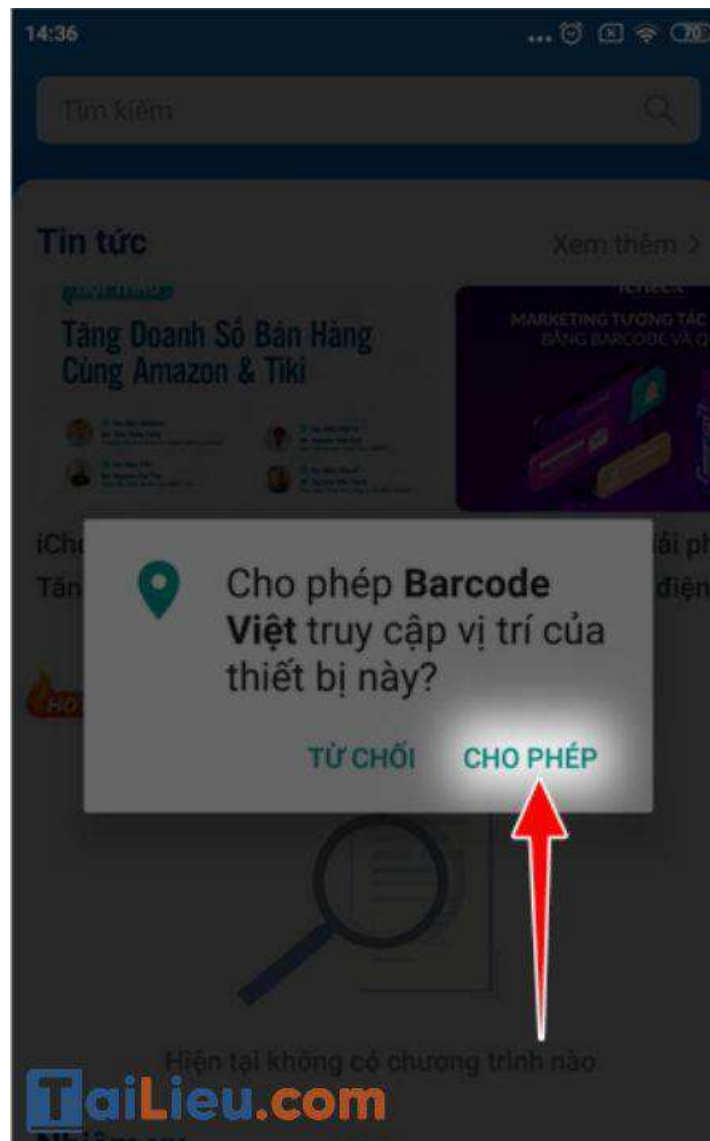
14:36

Tìm kiếm

Tin tức

Xem thêm >

Tăng Doanh Số Bán Hàng Cùng Amazon & Tiki

MARKETING TƯƠNG TÁC BẰNG BARCODE VÀ Q

iCh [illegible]ải ph

Tăn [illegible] điện

HO

Cho phép **Barcode Việt** truy cập vị trí của thiết bị này?

TỪ CHỐI

CHO PHÉP

Hiện tại không có chương trình nào

TaiLieu.com